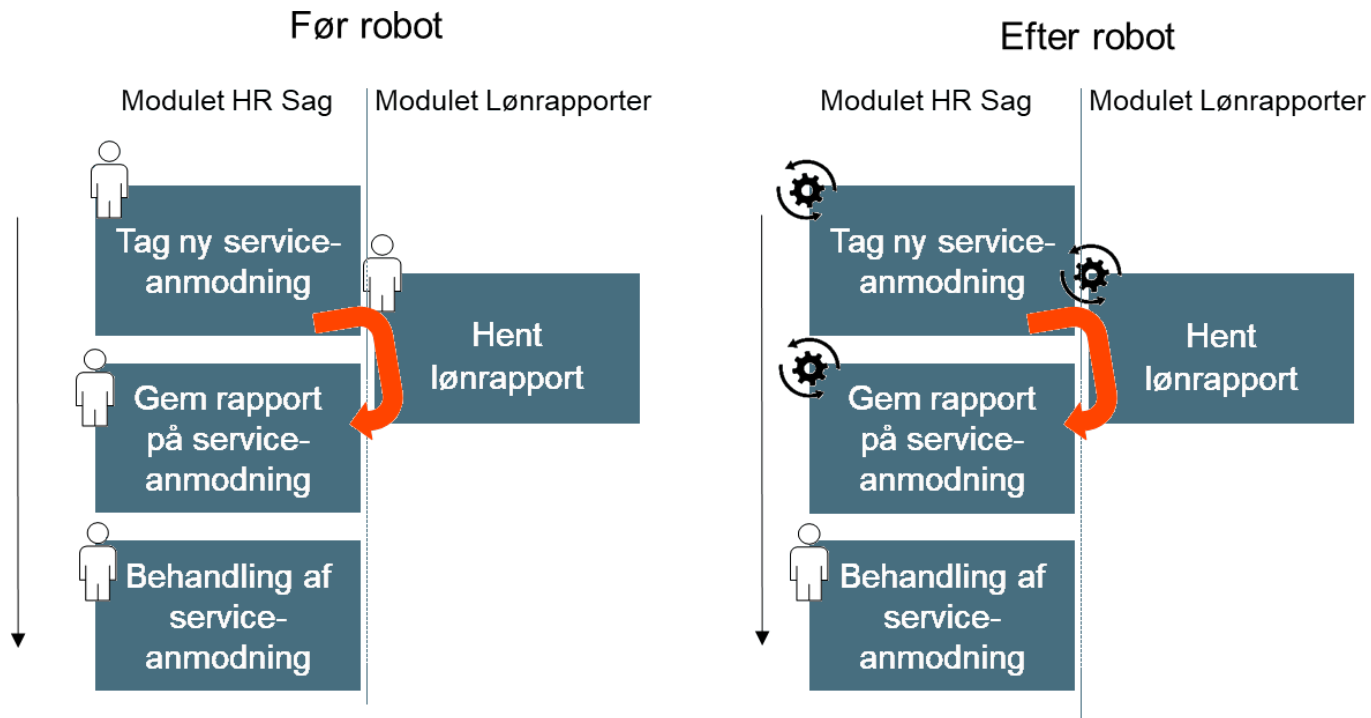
Før robot

Modulet HR Sag

Modulet Lønrapporter

Tag ny serviceanmodning

Hent lønrapport

Gem rapport på serviceanmodning

Behandling af serviceanmodning

Efter robot

Modulet HR Sag

Modulet Lønrapporter

Tag ny serviceanmodning

Hent lønrapport

Gem rapport på serviceanmodning

Behandling af serviceanmodning